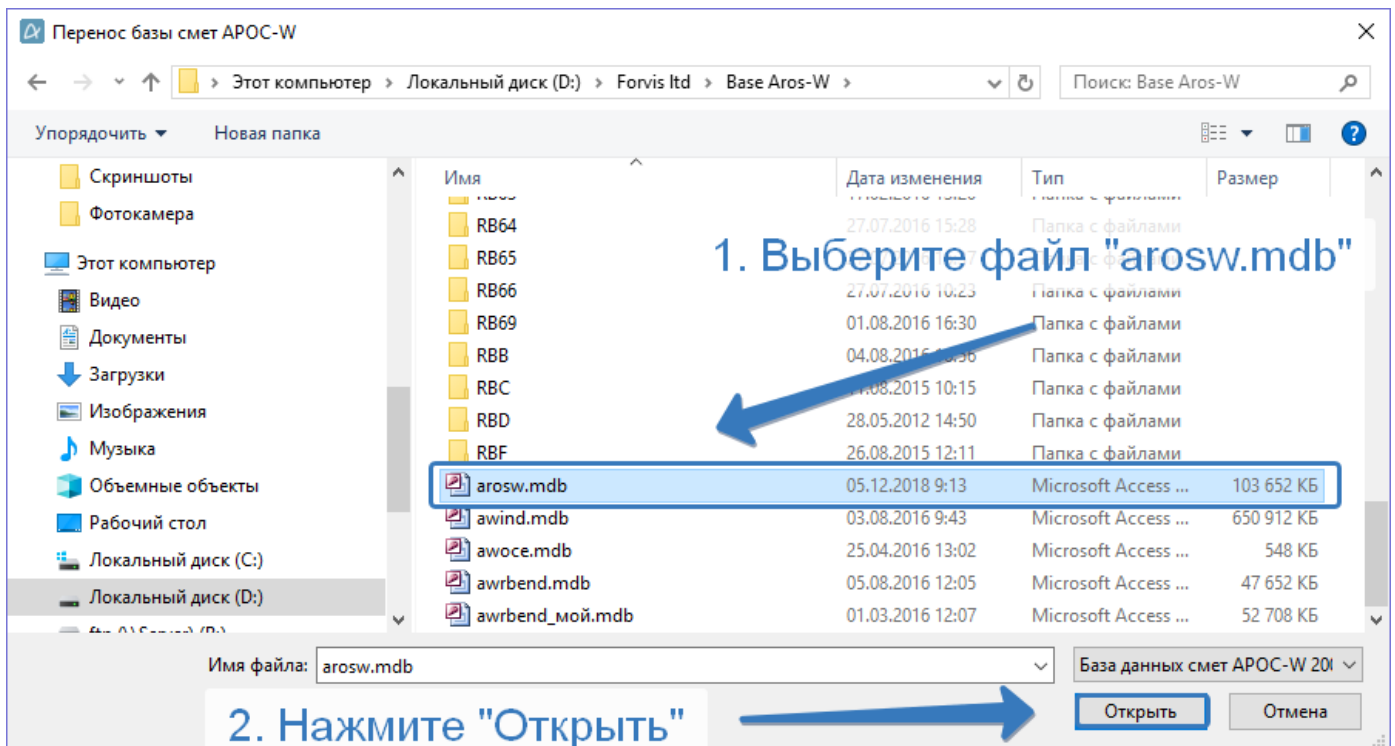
Перенос базы смет АРОС-W

Этот компьютер > Локальный диск (D:) > Forvis ltd > Base Aros-W >

Поиск: Base Aros-W

Упорядочить ▾ Новая папка

Скриншоты
Фотокамера
Этот компьютер
Видео
Документы
Загрузки
Изображения
Музыка
Объемные объекты
Рабочий стол
Локальный диск (C:)
Локальный диск (D:)
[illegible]

| Имя | Дата изменения | Тип | Размер |
|---|---|---|---|
| RB64 | 27.07.2016 15:28 | Папка с файлами | |
| RB65 | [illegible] | Папка с файлами | |
| RB66 | 27.07.2016 10:23 | Папка с файлами | |
| RB69 | 01.08.2016 16:30 | Папка с файлами | |
| RBB | 04.08.2016 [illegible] | Папка с файлами | |
| RBC | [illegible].08.2015 10:15 | Папка с файлами | |
| RBD | 28.05.2012 14:50 | Папка с файлами | |
| RBF | 26.08.2015 12:11 | Папка с файлами | |
| arosw.mdb | 05.12.2018 9:13 | Microsoft Access ... | 103 652 КБ |
| awind.mdb | 03.08.2016 9:43 | Microsoft Access ... | 650 912 КБ |
| awoce.mdb | 25.04.2016 13:02 | Microsoft Access ... | 548 КБ |
| awrbend.mdb | 05.08.2016 12:05 | Microsoft Access ... | 47 652 КБ |
| awrbend_мой.mdb | 01.03.2016 12:07 | Microsoft Access ... | 52 708 КБ |

1. Выберите файл "arosw.mdb"

Имя файла: arosw.mdb
База данных смет АРОС-W 20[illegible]

2. Нажмите "Открыть"

Открыть
Отмена